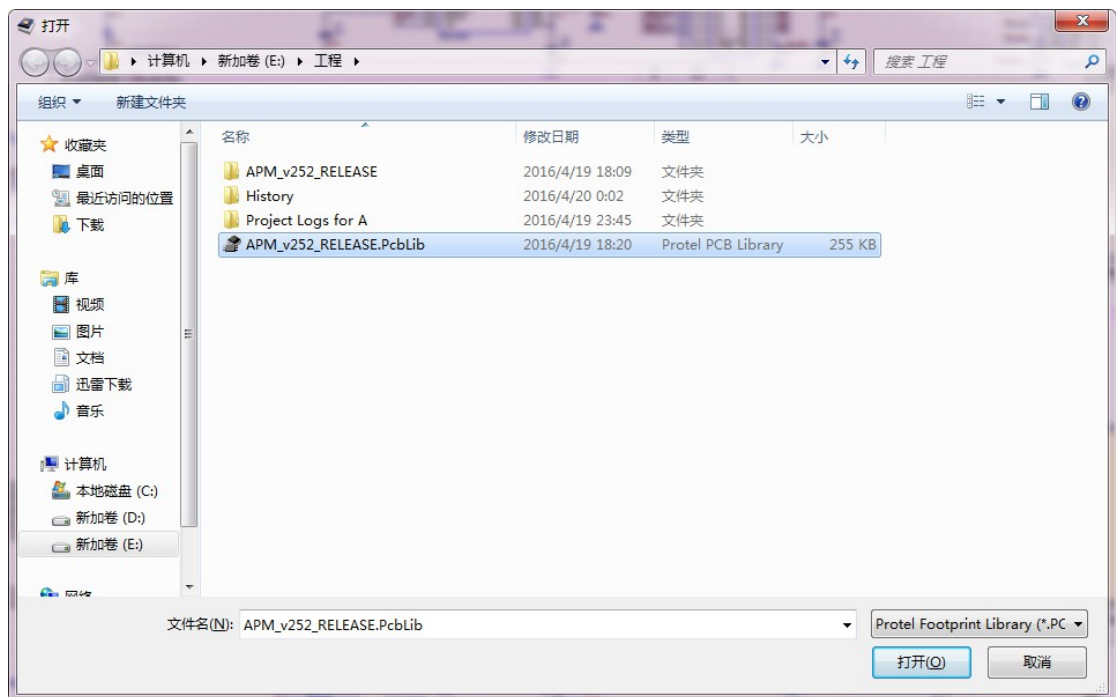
打开

计算机 ▸ 新加卷 (E:) ▸ 工程 ▸

搜索 工程

组织 ▾ 新建文件夹

收藏夹
桌面
最近访问的位置
下载

库
视频
图片
文档
迅雷下载
音乐

计算机
本地磁盘 (C:)
新加卷 (D:)
新加卷 (E:)

网络

| 名称 | 修改日期 | 类型 | 大小 |
|---|---|---|---|
| APM_v252_RELEASE | 2016/4/19 18:09 | 文件夹 | |
| History | 2016/4/20 0:02 | 文件夹 | |
| Project Logs for A | 2016/4/19 23:45 | 文件夹 | |
| APM_v252_RELEASE.PcbLib | 2016/4/19 18:20 | Protel PCB Library | 255 KB |

文件名(N): APM_v252_RELEASE.PcbLib

Protel Footprint Library (*.PC

打开(O)

取消